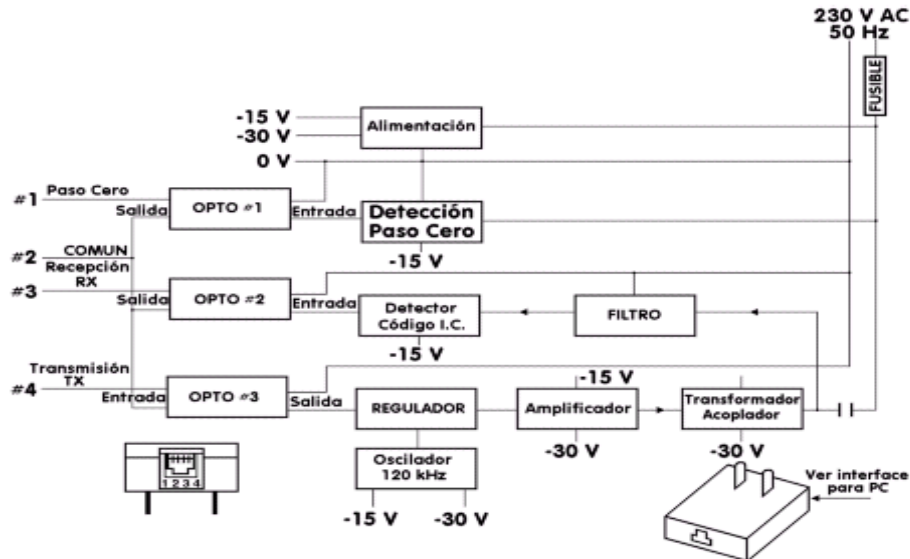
230 V AC
50 Hz

FUSIBLE

-15 V
-30 V
Alimentación

0 V

#1 Paso Cero
Salida
OPTO #1
Entrada
Detección
Paso Cero

#2 COMUN
Recepción
RX
-15 V

#3
Salida
OPTO #2
Entrada
Detector
Código I.C.
FILTRO

-15 V

Transmisión
TX
#4
Entrada
OPTO #3
Salida
-15 V
REGULADOR
Amplificador
Transformador
Acoplador

-30 V
-30 V

1 2 3 4

Oscilador
120 kHz

Ver interface
para PC

-15 V
-30 V